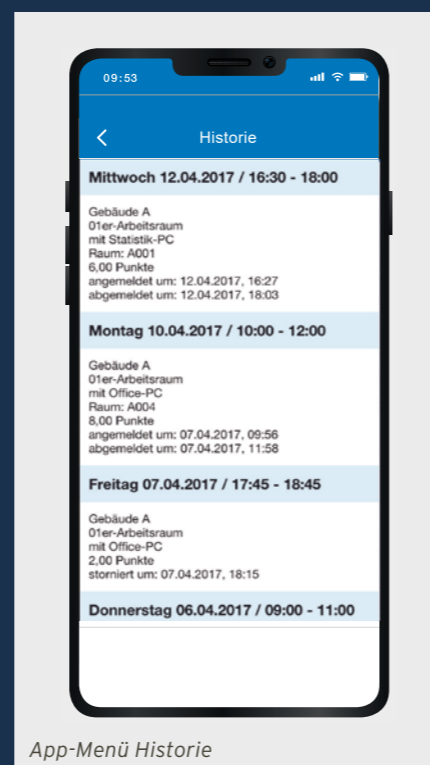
09:53

<

Historie

Mittwoch 12.04.2017 / 16:30 - 18:00

Gebäude A
01er-Arbeitsraum
mit Statistik-PC
Raum: A001
6,00 Punkte
angemeldet um: 12.04.2017, 16:27
abgemeldet um: 12.04.2017, 18:03

Montag 10.04.2017 / 10:00 - 12:00

Gebäude A
01er-Arbeitsraum
mit Office-PC
Raum: A004
8,00 Punkte
angemeldet um: 07.04.2017, 09:56
abgemeldet um: 07.04.2017, 11:58

Freitag 07.04.2017 / 17:45 - 18:45

Gebäude A
01er-Arbeitsraum
mit Office-PC
2,00 Punkte
storniert um: 07.04.2017, 18:15

Donnerstag 06.04.2017 / 09:00 - 11:00

App-Menü Historie